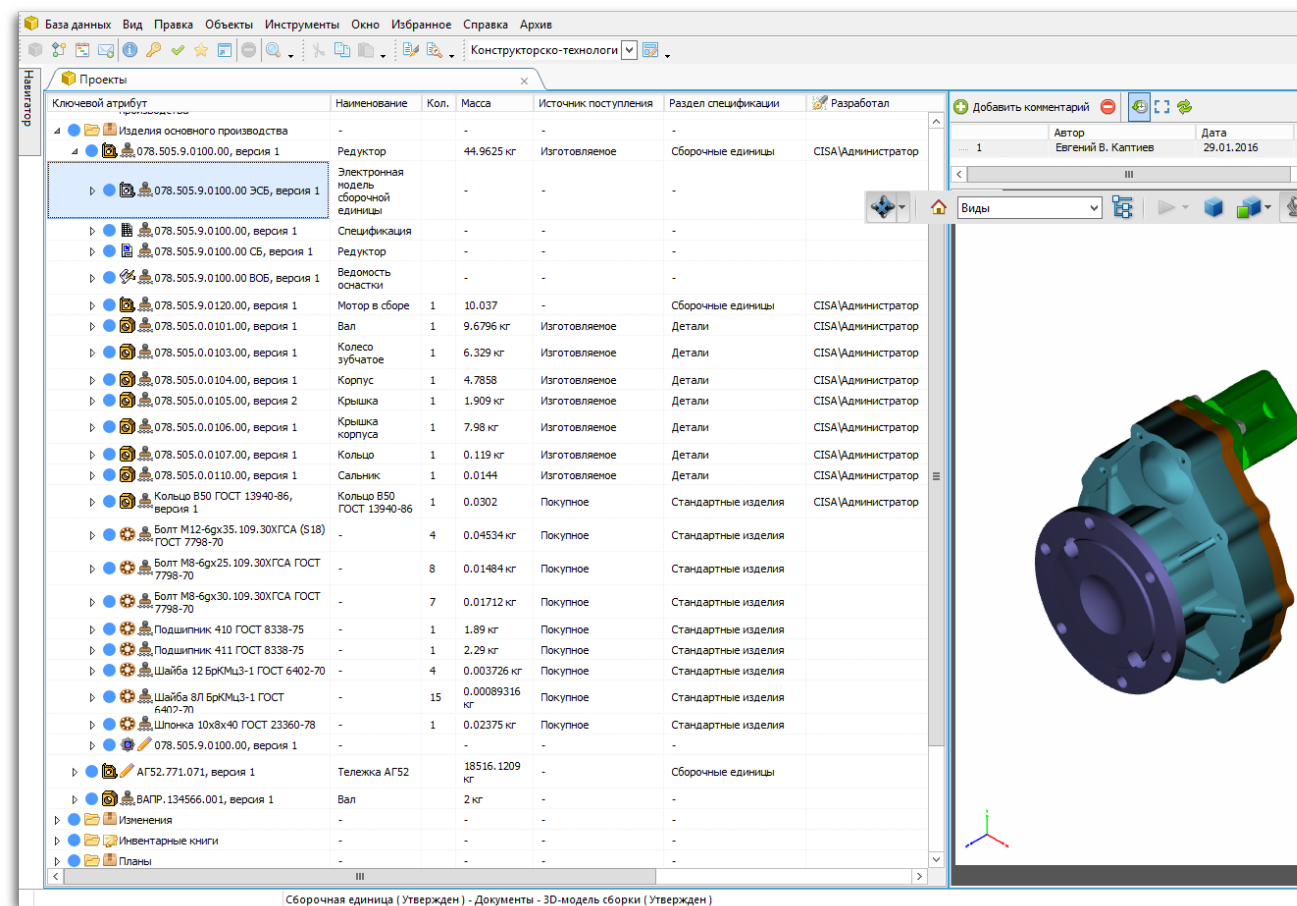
База данных Вид Правка Объекты Инструменты Окно Избранное Справка Архив

Конструкторско-технологи

Навигатор

Проекты

| Ключевой атрибут | Наименование | Кол. | Масса | Источник поступления | Раздел спецификации | Разработал |
|---|---|---|---|---|---|---|
| Изделия основного производства | - | | - | - | - | |
| 078.505.9.0100.00, версия 1 | Редуктор | | 44.9625 кг | Изготовляемое | Сборочные единицы | CISA\Администратор |
| 078.505.9.0100.00 ЭСБ, версия 1 | Электронная модель сборочной единицы | | - | - | - | |
| 078.505.9.0100.00, версия 1 | Спецификация | | - | - | - | |
| 078.505.9.0100.00 СБ, версия 1 | Редуктор | | - | - | - | |
| 078.505.9.0100.00 ВОБ, версия 1 | Ведомость оснастки | | - | - | - | |
| 078.505.9.0120.00, версия 1 | Мотор в сборе | 1 | 10.037 | - | Сборочные единицы | CISA\Администратор |
| 078.505.0.0101.00, версия 1 | Вал | 1 | 9.6796 кг | Изготовляемое | Детали | CISA\Администратор |
| 078.505.0.0103.00, версия 1 | Колесо зубчатое | 1 | 6.329 кг | Изготовляемое | Детали | CISA\Администратор |
| 078.505.0.0104.00, версия 1 | Корпус | 1 | 4.7858 | Изготовляемое | Детали | CISA\Администратор |
| 078.505.0.0105.00, версия 2 | Крышка | 1 | 1.909 кг | Изготовляемое | Детали | CISA\Администратор |
| 078.505.0.0106.00, версия 1 | Крышка корпуса | 1 | 7.98 кг | Изготовляемое | Детали | CISA\Администратор |
| 078.505.0.0107.00, версия 1 | Кольцо | 1 | 0.119 кг | Изготовляемое | Детали | CISA\Администратор |
| 078.505.0.0110.00, версия 1 | Сальник | 1 | 0.0144 | Изготовляемое | Детали | CISA\Администратор |
| Кольцо В50 ГОСТ 13940-86, версия 1 | Кольцо В50 ГОСТ 13940-86 | 1 | 0.0302 | Покупное | Стандартные изделия | CISA\Администратор |
| Болт М12-6gx35.109.30ХГСА (S18) ГОСТ 7798-70 | - | 4 | 0.04534 кг | Покупное | Стандартные изделия | |
| Болт М8-6gx25.109.30ХГСА ГОСТ 7798-70 | - | 8 | 0.01484 кг | Покупное | Стандартные изделия | |
| Болт М8-6gx30.109.30ХГСА ГОСТ 7798-70 | - | 7 | 0.01712 кг | Покупное | Стандартные изделия | |
| Подшипник 410 ГОСТ 8338-75 | - | 1 | 1.89 кг | Покупное | Стандартные изделия | |
| Подшипник 411 ГОСТ 8338-75 | - | 1 | 2.29 кг | Покупное | Стандартные изделия | |
| Шайба 12 БрКМц3-1 ГОСТ 6402-70 | - | 4 | 0.003726 кг | Покупное | Стандартные изделия | |
| Шайба 8Л БрКМц3-1 ГОСТ 6402-70 | - | 15 | 0.00089316 кг | Покупное | Стандартные изделия | |
| Шпонка 10x8x40 ГОСТ 23360-78 | - | 1 | 0.02375 кг | Покупное | Стандартные изделия | |
| 078.505.9.0100.00, версия 1 | - | | - | - | - | |
| АГ52.771.071, версия 1 | Тележка АГ52 | | 18516.1209 кг | - | Сборочные единицы | |
| ВАПР.134566.001, версия 1 | Вал | | 2 кг | - | - | |
| Изменения | - | | - | - | - | |
| Инвентарные книги | - | | - | - | - | |
| Планы | - | | - | - | - | |

Добавить комментарий

| | Автор | Дата |
|---|---|---|
| 1 | Евгений В. Каптиев | 29.01.2016 |

Виды

Сборочная единица ( Утвержден ) - Документы - 3D-модель сборки ( Утвержден )